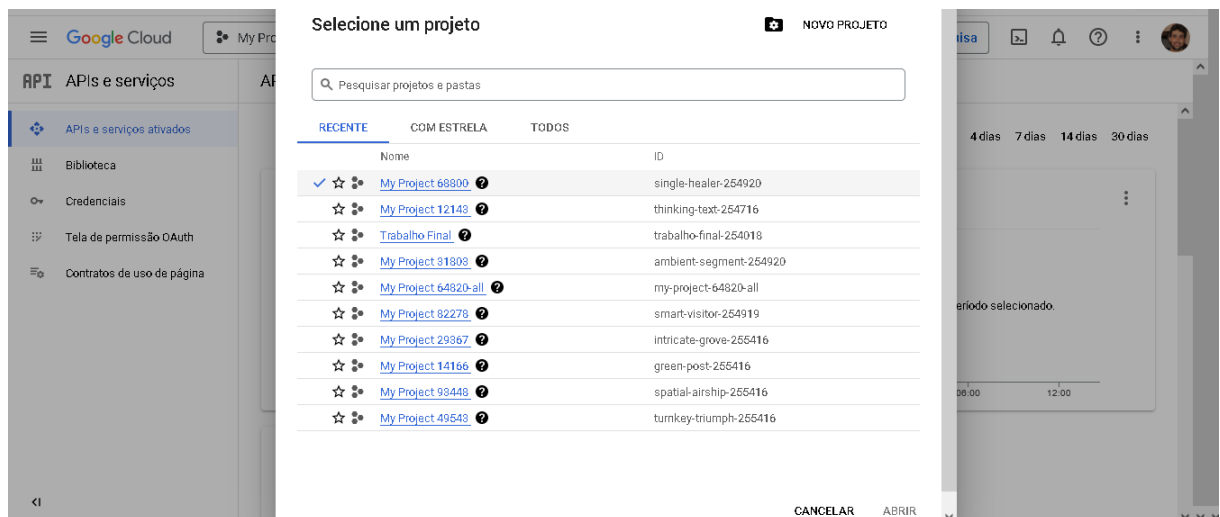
Google Cloud My Pro

API APIs e serviços

APIs e serviços ativados
Biblioteca
Credenciais
Tela de permissão OAuth
Contratos de uso de página

Selecione um projeto

NOVO PROJETO

Pesquisar projetos e pastas

RECENTE COM ESTRELA TODOS

| Nome | ID |
|---|---|
| My Project 68800 | single-healer-254920 |
| My Project 12148 | thinking-text-254716 |
| Trabalho Final | trabalho-final-254018 |
| My Project 31808 | ambient-segment-254920 |
| My Project 64820-all | my-project-64820-all |
| My Project 82278 | smart-visitor-254919 |
| My Project 29367 | intricate-grove-255416 |
| My Project 14166 | green-post-255416 |
| My Project 93448 | spatial-airship-255416 |
| My Project 49548 | turnkey-triumph-255416 |

CANCELAR ABRIR

uisa

4 dias 7 dias 14 dias 30 dias

eríodo selecionado.

06:00 12:00